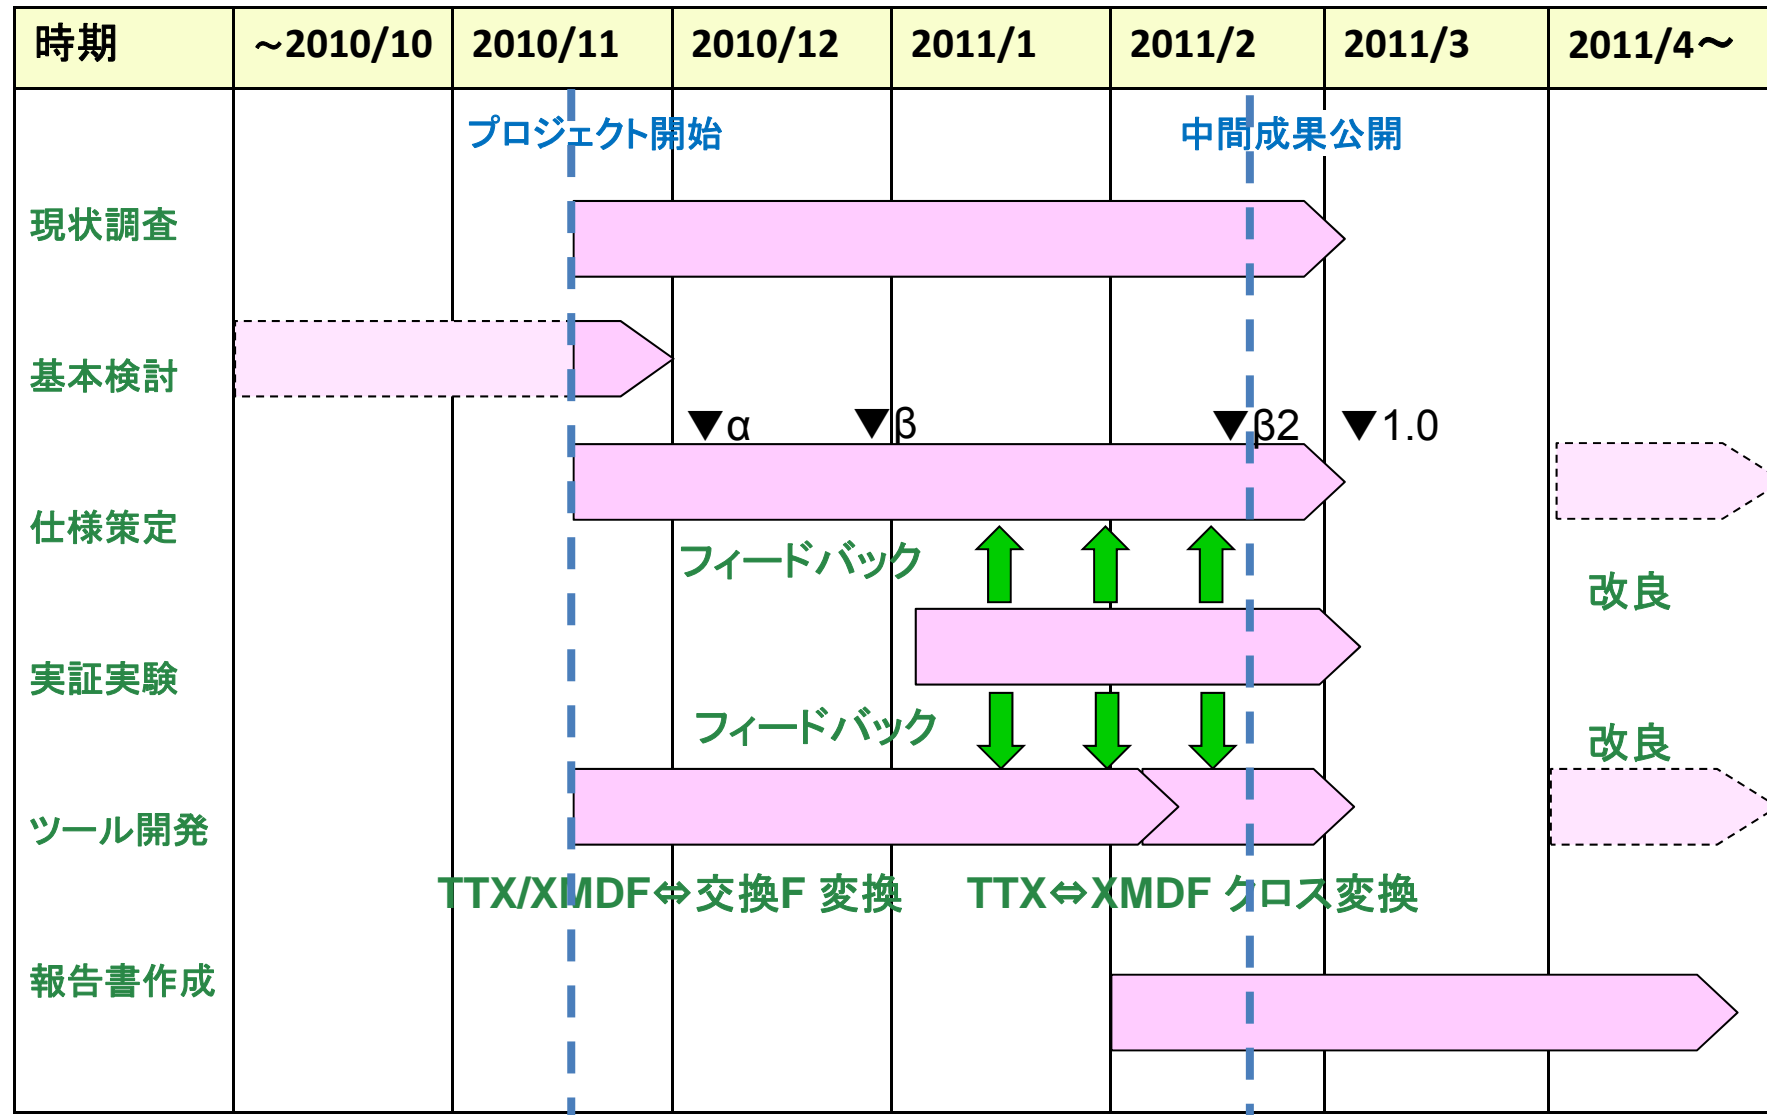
| 時期 | ~2010/10 | 2010/11 | 2010/12 | 2011/1 | 2011/2 | 2011/3 | 2011/4〜 |
|---|---|---|---|---|---|---|---|

プロジェクト開始

中間成果公開

現状調査

基本検討

▼α ▼β ▼β2 ▼1.0

仕様策定

フィードバック

改良

実証実験

フィードバック

改良

ツール開発

TTX/XMDF⇔交換F 変換

TTX⇔XMDF クロス変換

報告書作成